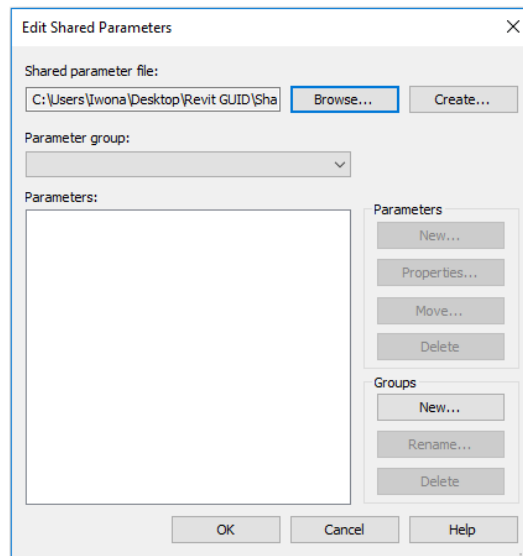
Edit Shared Parameters

X

Shared parameter file:

C:\Users\Iwona\Desktop\Revit GUID\Sha

Browse...

Create...

Parameter group:

Parameters:

Parameters

New...

Properties...

Move...

Delete

Groups

New...

Rename...

Delete

OK

Cancel

Help